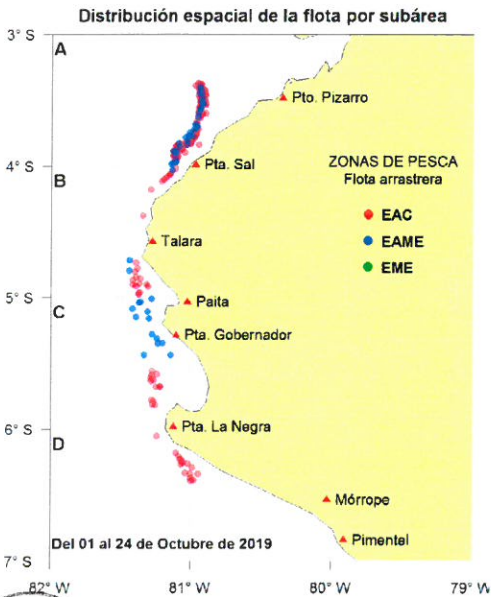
Distribución espacial de la flota por subárea

3° S
A
Pto. Pizarro
4° S
B
Pta. Sal
ZONAS DE PESCA
Flota arrastrera
EAC
EAME
EME
Talara
5° S
C
Paita
Pta. Gobernador
6° S
D
Pta. La Negra
Mórrope
Pimentel
Del 01 al 24 de Octubre de 2019
7° S
82° W
81° W
80° W
79° W